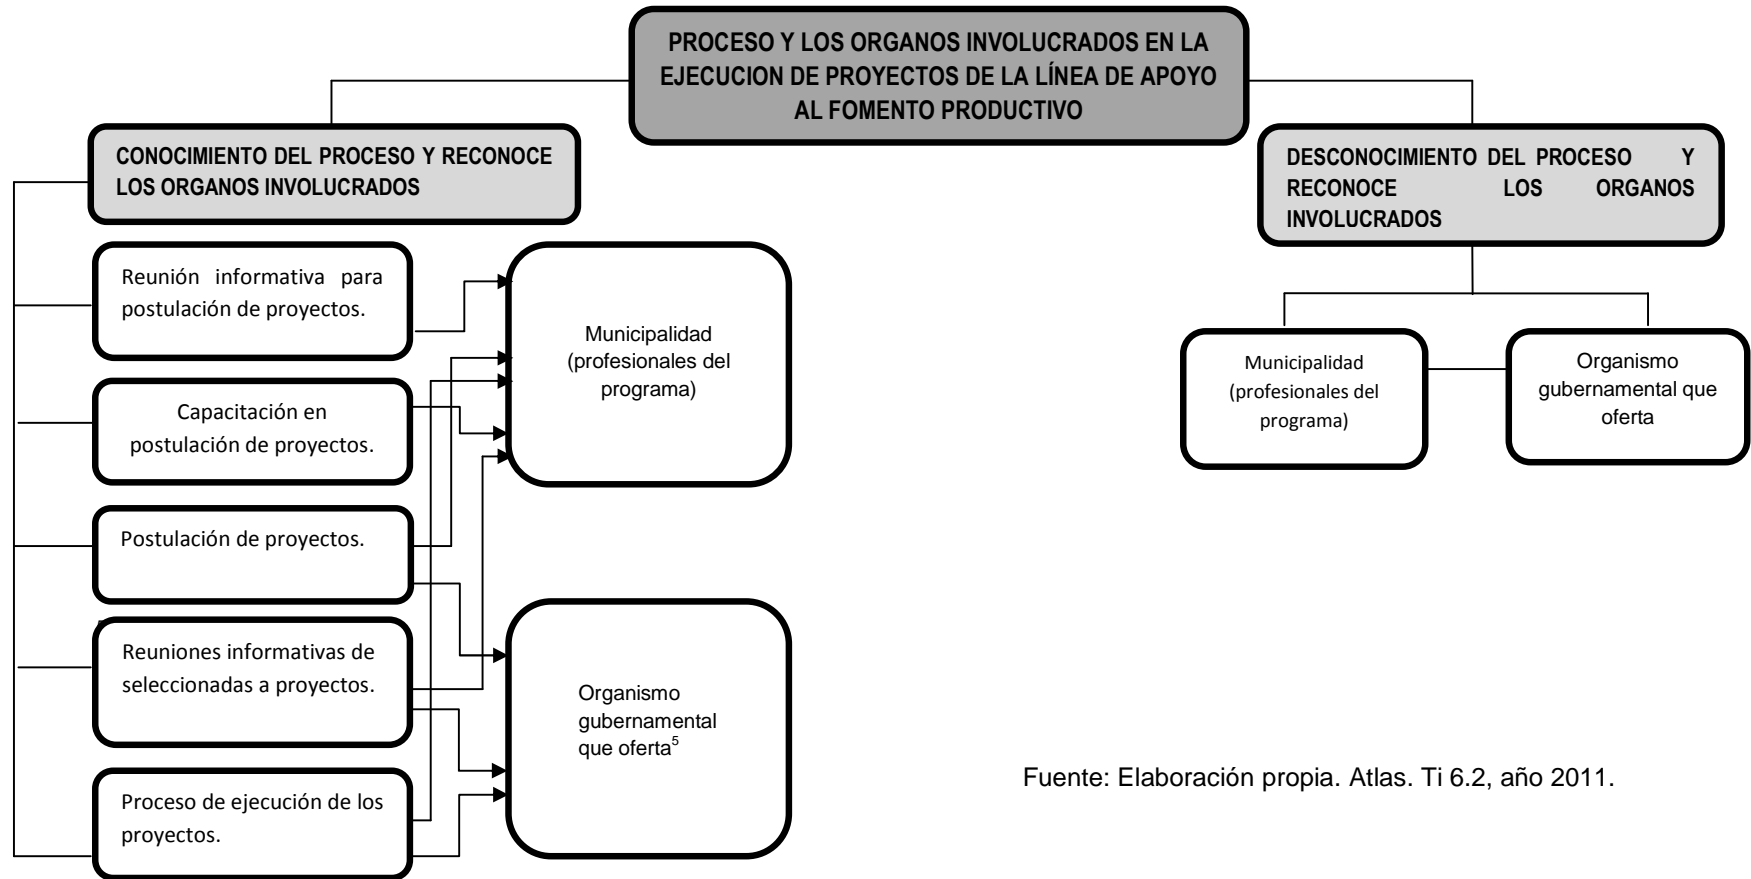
PROCESO Y LOS ORGANOS INVOLUCRADOS EN LA EJECUCION DE PROYECTOS DE LA LÍNEA DE APOYO AL FOMENTO PRODUCTIVO

CONOCIMIENTO DEL PROCESO Y RECONOCE LOS ORGANOS INVOLUCRADOS

Reunión informativa para postulación de proyectos.

Capacitación en postulación de proyectos.

Postulación de proyectos.

Reuniones informativas de seleccionadas a proyectos.

Proceso de ejecución de los proyectos.

Municipalidad (profesionales del programa)

Organismo gubernamental que oferta$^5$

DESCONOCIMIENTO DEL PROCESO Y RECONOCE LOS ORGANOS INVOLUCRADOS

Municipalidad (profesionales del programa)

Organismo gubernamental que oferta

Fuente: Elaboración propia. Atlas. Ti 6.2, año 2011.